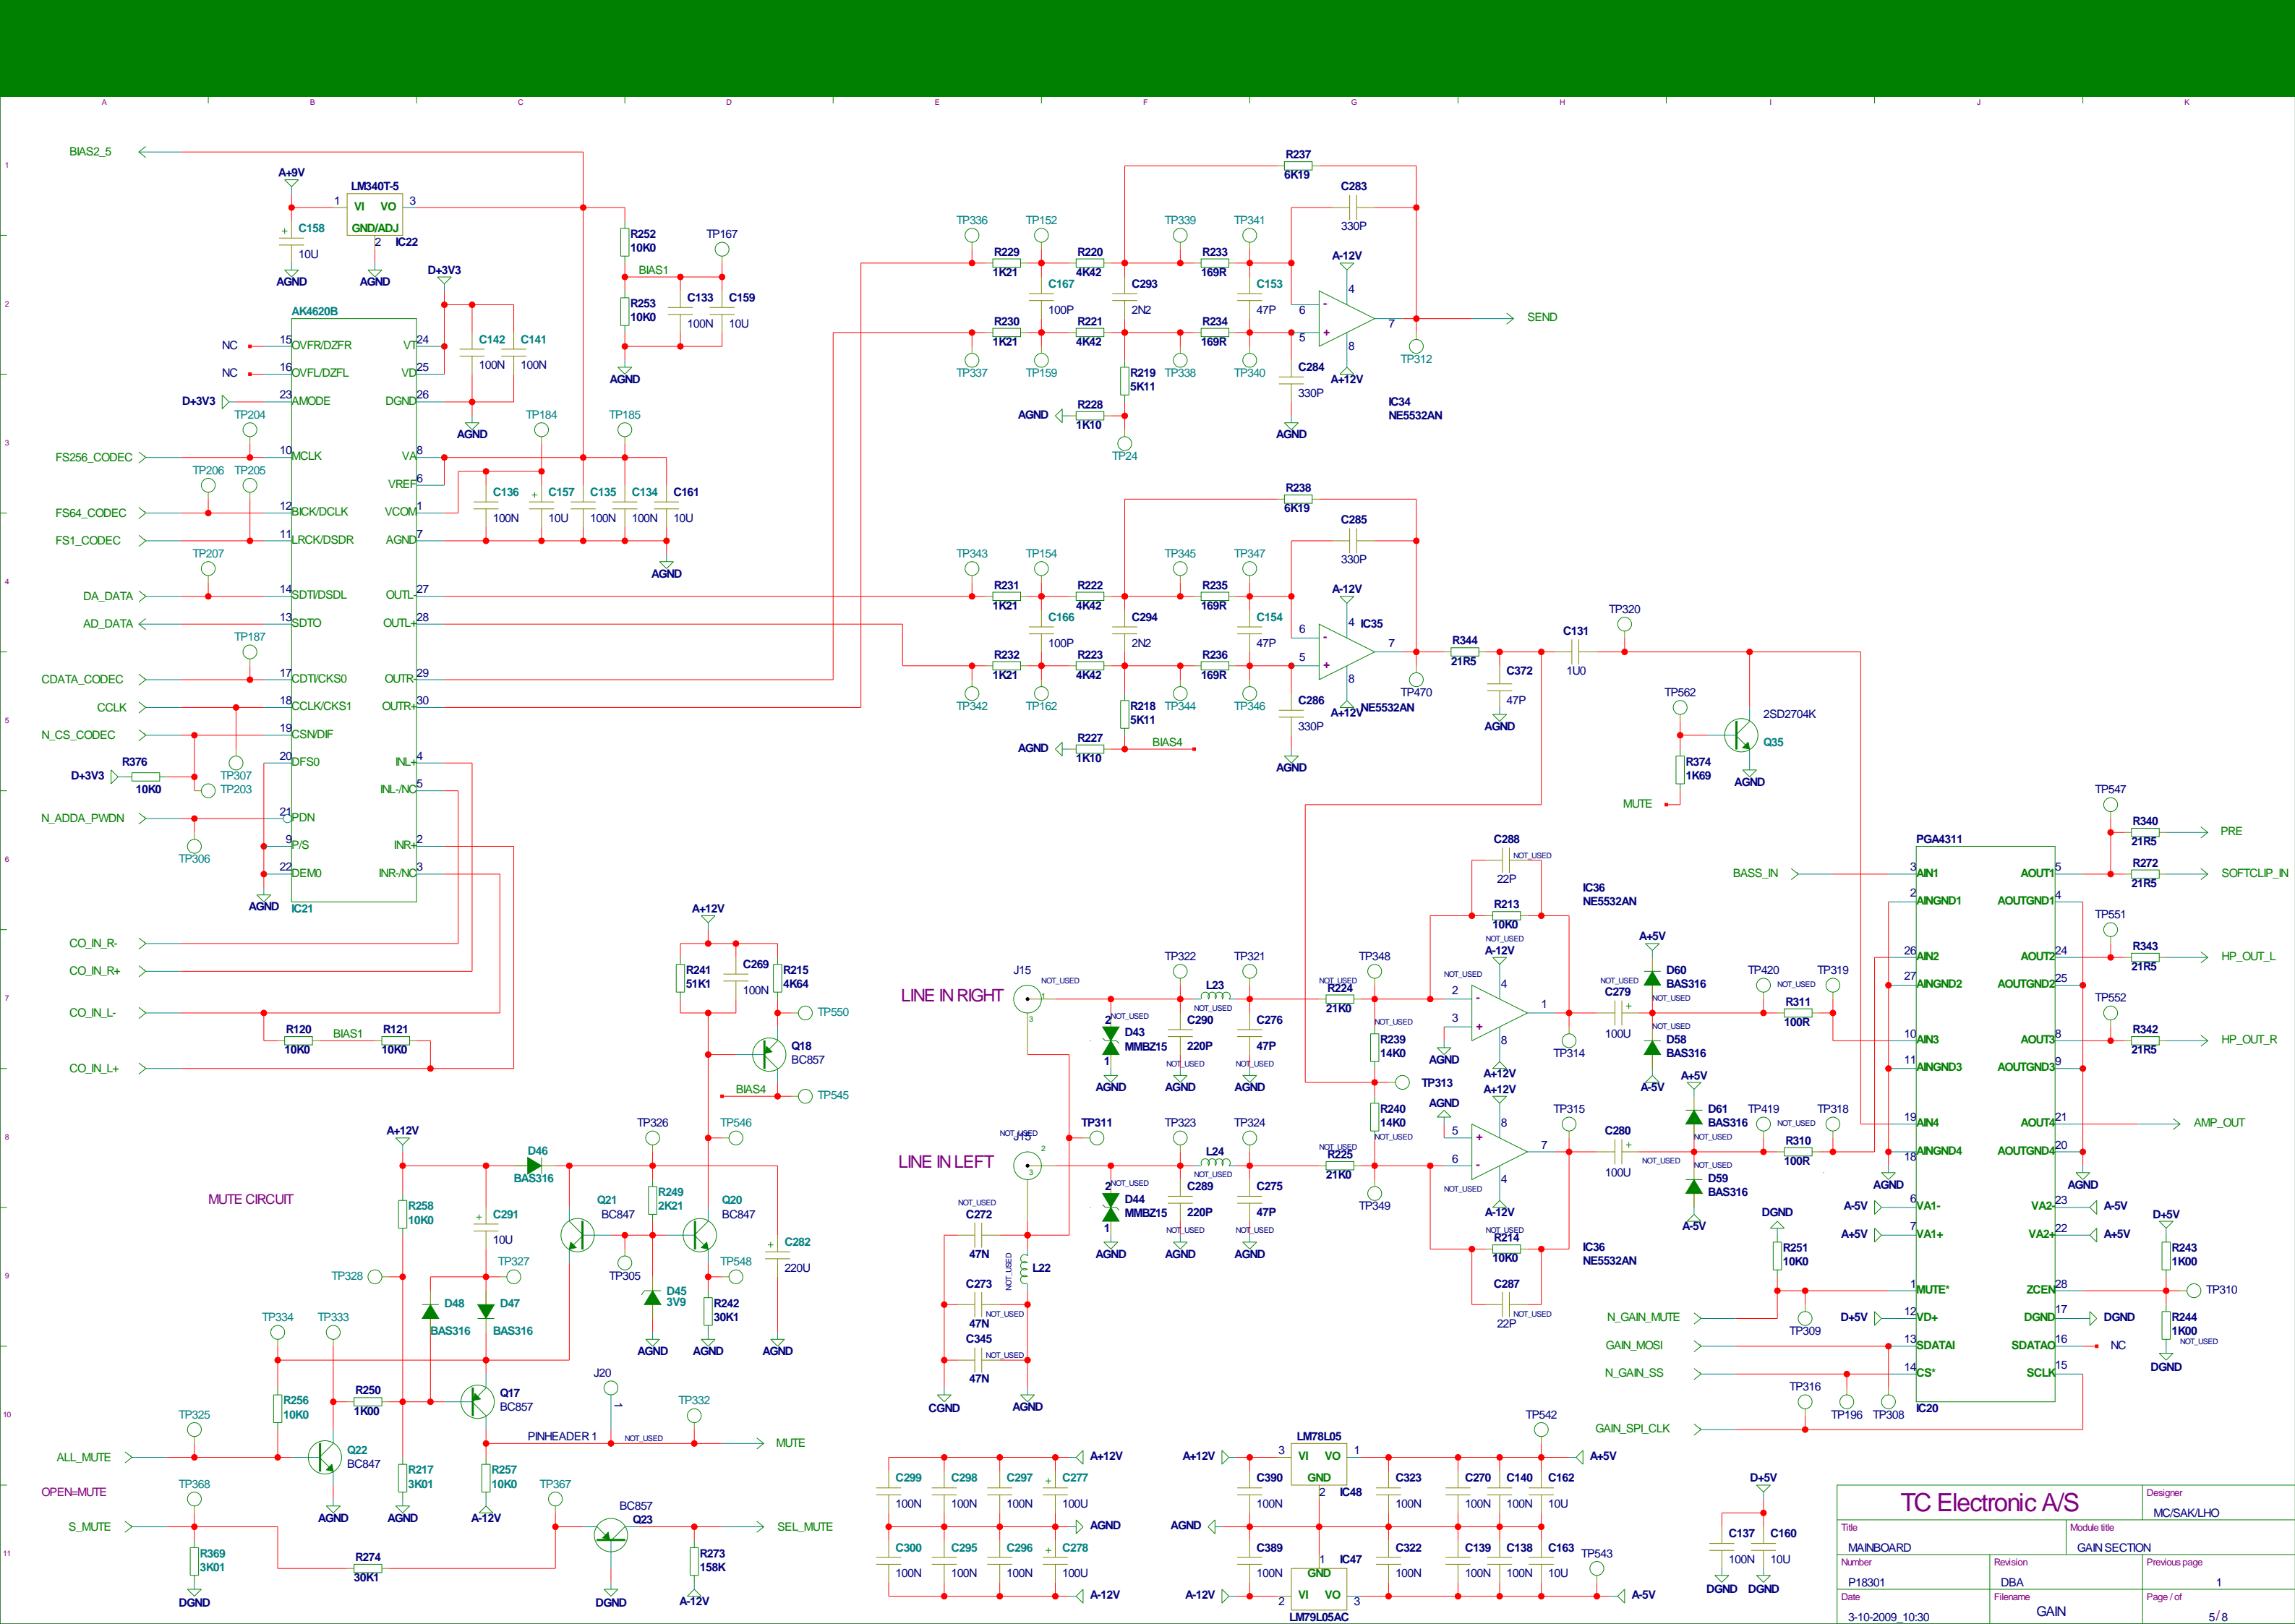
A B C D E F G H I J K

BIAS2_5
A+9V
LM340T-5
VI VO
GND/ADJ
IC22
C158 10U
AGND AGND
R252 10K0
TP167
BIAS1
R253 10K0
C133 100N
C159 10U
AGND
D+3V3
AK4620B
NC OVFR/DZFR
NC OVFL/DZFL
D+3V3 AMODE
TP204
FS256_CODEC MCLK
TP206 TP205
FS64_CODEC BICK/DCLK
FS1_CODEC LRCK/DSDR
TP207
DA_DATA SDTI/DSDL
AD_DATA SDTO
TP187
CDATA_CODEC CDTI/CKS0
CCLK CCLK/CKS1
N_CS_CODEC CSN/DIF
R376 10K0
D+3V3 DFS0
TP307 TP203
N_ADDA_PWDN PDN
TP306
P/S
DEM0
AGND IC21
VT VD DGND VA VREF VCOM AGND OUTL- OUTL+ OUTR- OUTR+ INL+ INL-/NC INR+ INR-/NC
C142 100N C141 100N
AGND
TP184 TP185
C136 100N C157 10U C135 100N C134 100N C161 10U
AGND
CO_IN_R-
CO_IN_R+
CO_IN_L-
R120 10K0 BIAS1 R121 10K0
CO_IN_L+

R237 6K19
C283 330P
TP336 TP152 TP339 TP341
R229 1K21 C167 100P R220 4K42 C293 2N2 R233 169R C153 47P
A-12V
SEND
R230 1K21 R221 4K42 R234 169R
TP337 TP159 R219 5K11 TP338 TP340 C284 330P A+12V TP312
AGND R228 1K10 AGND IC34 NE5532AN
TP24
R238 6K19
C285 330P
TP343 TP154 TP345 TP347
R231 1K21 R222 4K42 R235 169R
C166 100P C294 2N2 C154 47P A-12V IC35
R232 1K21 R223 4K42 R236 169R
TP342 TP162 R218 5K11 TP344 TP346 C286 330P A+12V NE5532AN TP470
AGND R227 1K10 BIAS4 AGND
R344 21R5 C131 1U0 TP320
C372 47P AGND
TP562 2SD2704K Q35
R374 1K69
MUTE AGND

A+12V
R241 51K1 C269 100N R215 4K64 TP550
Q18 BC857
BIAS4 TP545
A+12V
MUTE CIRCUIT
R258 10K0
D46 BAS316
TP326 TP546
Q21 BC847 R249 2K21 Q20 BC847
C291 10U
C282 220U
TP328 TP327 TP305 TP548
D48 D47 D45 3V9 R242 30K1
BAS316 BAS316
AGND AGND AGND
TP334 TP333
J20
TP332
R256 10K0 R250 1K00 Q17 BC857
TP325
PINHEADER 1 NOT_USED MUTE
ALL_MUTE Q22 BC847 R217 3K01 R257 10K0
OPEN=MUTE AGND AGND A-12V
TP368 TP367 BC857 Q23
S_MUTE SEL_MUTE
R369 3K01 R274 30K1 R273 158K
DGND DGND A-12V

C288 NOT_USED 22P
IC36 NE5532AN
R213 10K0
NOT_USED A-12V
LINE IN RIGHT J15 NOT_USED
TP322 TP321 TP348
L23 NOT_USED
C290 220P C276 47P
R224 21K0
D43 MMBZ15
R239 14K0
AGND AGND AGND AGND
A+5V D60 BAS316
C279 100U
TP420 TP319
R311 100R
TP314
D58 BAS316
A-5V
A+12V
TP313
LINE IN LEFT J16
TP311 TP323 TP324
L24 NOT_USED
A+12V
R240 14K0
AGND
TP315
C280 100U
A+5V
D61 BAS316
TP419 TP318
R310 100R
C289 220P C275 47P
R225 21K0
D44 MMBZ15
TP349
D59 BAS316
A-5V
A-12V
R214 10K0
IC36 NE5532AN
C287 NOT_USED 22P
C272 47N
L22
C273 47N
C345 47N
CGND AGND

BASS_IN
PGA4311
AIN1 AINGND1 AIN2 AINGND2 AIN3 AINGND3 AIN4 AINGND4 VA1- VA1+ MUTE* VD+ SDATAI CS*
AOUT1 AOUTGND1 AOUT2 AOUTGND2 AOUT3 AOUTGND3 AOUT4 AOUTGND4 VA2- VA2+ ZCEN DGND SDATAO SCLK
TP547 R340 21R5 PRE
R272 21R5 SOFTCLIP_IN
TP551 R343 21R5 HP_OUT_L
TP552 R342 21R5 HP_OUT_R
AMP_OUT
AGND AGND
A-5V A+5V A-5V A+5V
DGND
R251 10K0
D+5V R243 1K00
TP310
N_GAIN_MUTE TP309 D+5V DGND
GAIN_MOSI NC R244 1K00 NOT_USED
N_GAIN_SS DGND
TP316 TP196 TP308 IC20
GAIN_SPI_CLK

C299 100N C298 100N C297 100N C277 100U A+12V
AGND
C300 100N C295 100N C296 100N C278 100U A-12V
A+12V LM78L05 VI VO GND IC48 A+5V
C390 100N C323 100N C270 100N C140 100N C162 10U TP542
AGND
C389 100N IC47 C322 100N C139 100N C138 100N C163 10U TP543
A-12V GND VI VO LM79L05AC A-5V
D+5V
C137 100N C160 10U
DGND DGND

TC Electronic A/S
Designer MC/SAK/LHO
Title MAINBOARD
Module title GAIN SECTION
Number P18301
Revision DBA
Previous page 1
Date 3-10-2009_10:30
Filename GAIN
Page / of 5/8